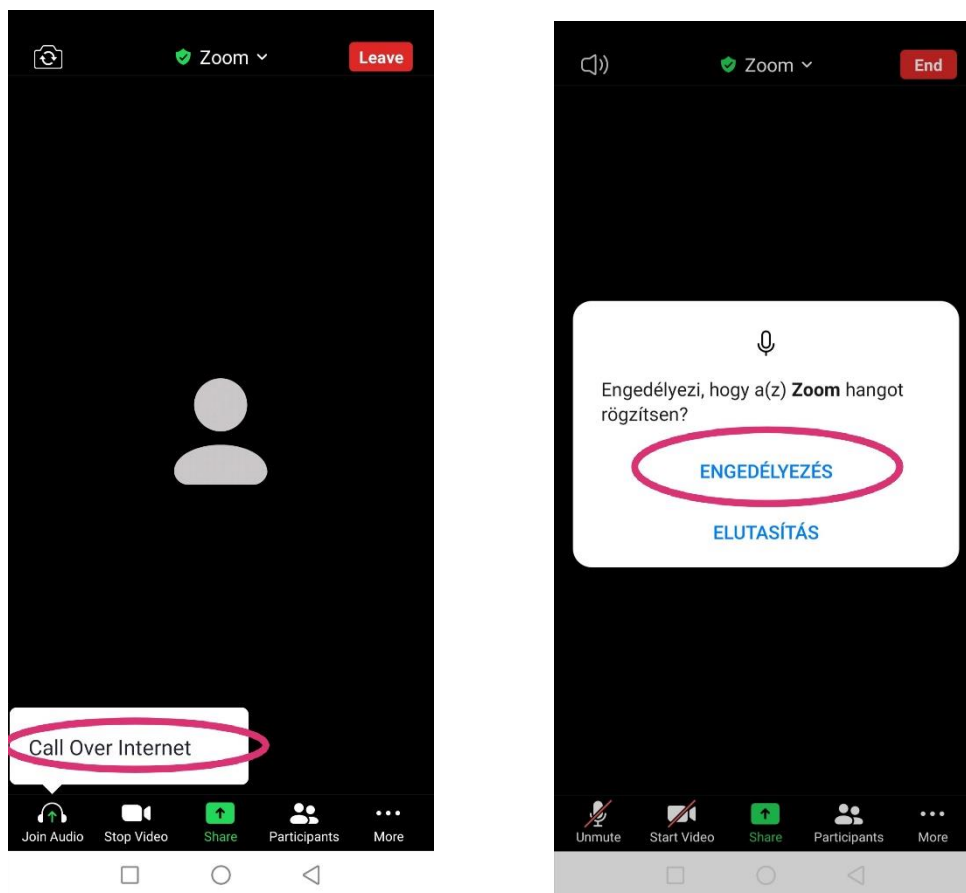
Zoom

Leave

Call Over Internet

Join Audio

Stop Video

Share

Participants

More

Zoom

End

Engedélyezi, hogy a(z) **Zoom** hangot rögzítsen?

ENGEDÉLYEZÉS

ELUTASÍTÁS

Unmute

Start Video

Share

Participants

More